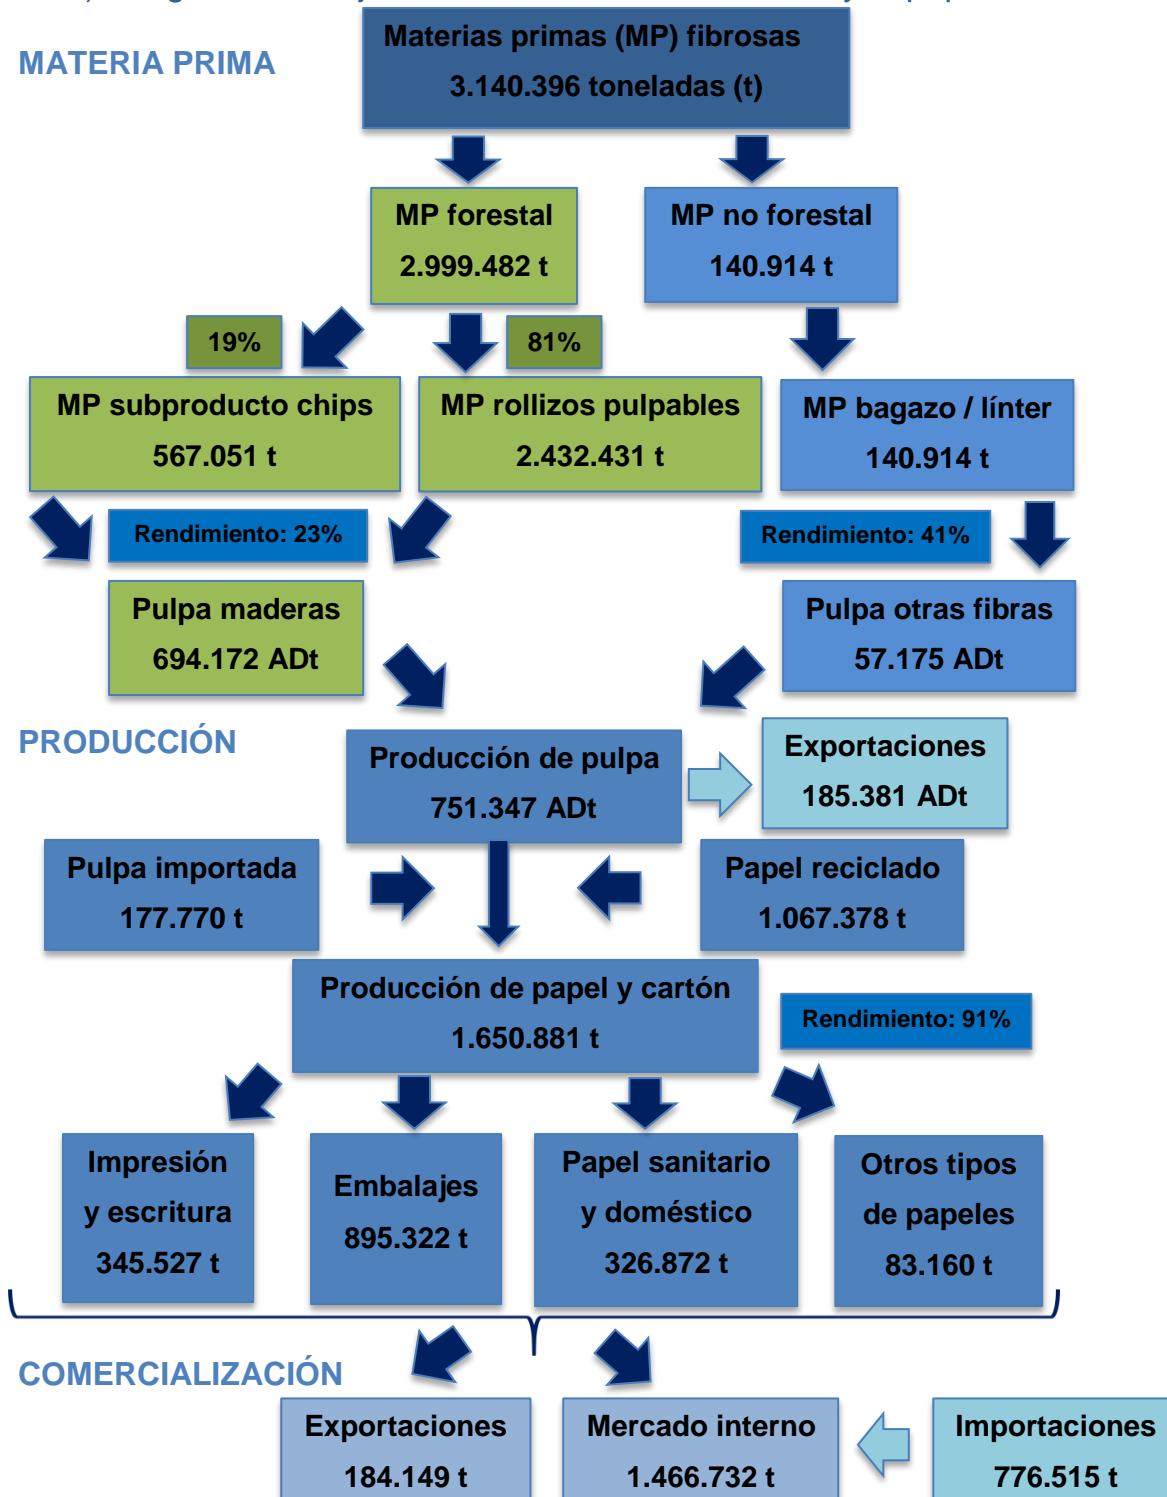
MATERIA PRIMA

Materias primas (MP) fibrosas
3.140.396 toneladas (t)

MP forestal
2.999.482 t

MP no forestal
140.914 t

19%

81%

MP subproducto chips
567.051 t

MP rollizos pulpables
2.432.431 t

MP bagazo / línter
140.914 t

Rendimiento: 23%

Rendimiento: 41%

Pulpa maderas
694.172 ADt

Pulpa otras fibras
57.175 ADt

PRODUCCIÓN

Producción de pulpa
751.347 ADt

Exportaciones
185.381 ADt

Pulpa importada
177.770 t

Papel reciclado
1.067.378 t

Producción de papel y cartón
1.650.881 t

Rendimiento: 91%

Impresión y escritura
345.527 t

Embalajes
895.322 t

Papel sanitario y doméstico
326.872 t

Otros tipos de papeles
83.160 t

COMERCIALIZACIÓN

Exportaciones
184.149 t

Mercado interno
1.466.732 t

Importaciones
776.515 t